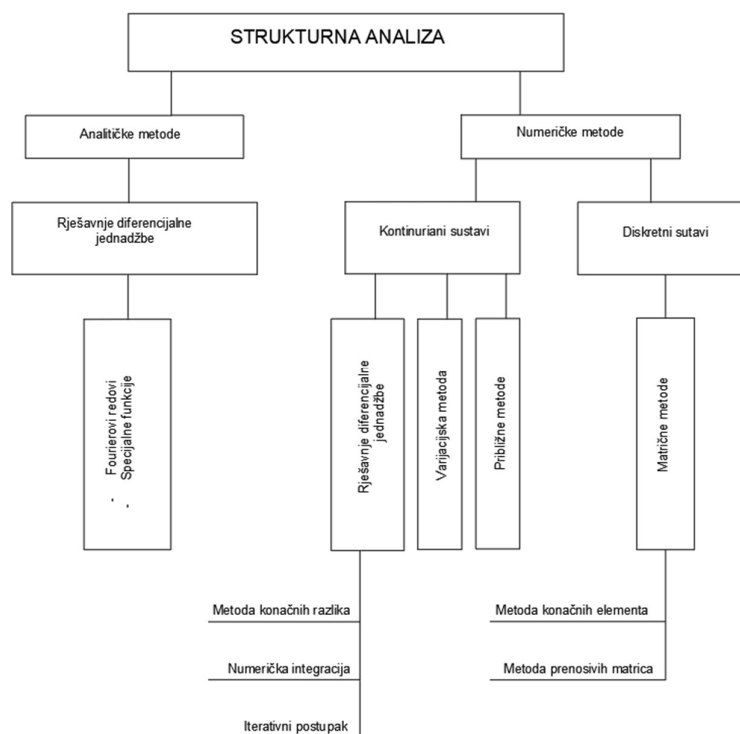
STRUKTURNA ANALIZA

Analitičke metode

Numeričke metode

Rješavnje diferencijalne jednadžbe

Kontinuriani sustavi

Diskretni sutavi

- Fourierovi redovi
- Specijalne funkcije

Rješavnje diferencijalne jednadžbe

Varijacijska metoda

Približne metode

Matrične metode

Metoda konačnih razlika

Numerička integracija

Iterativni postupak

Metoda konačnih elementa

Metoda prenosivih matrica